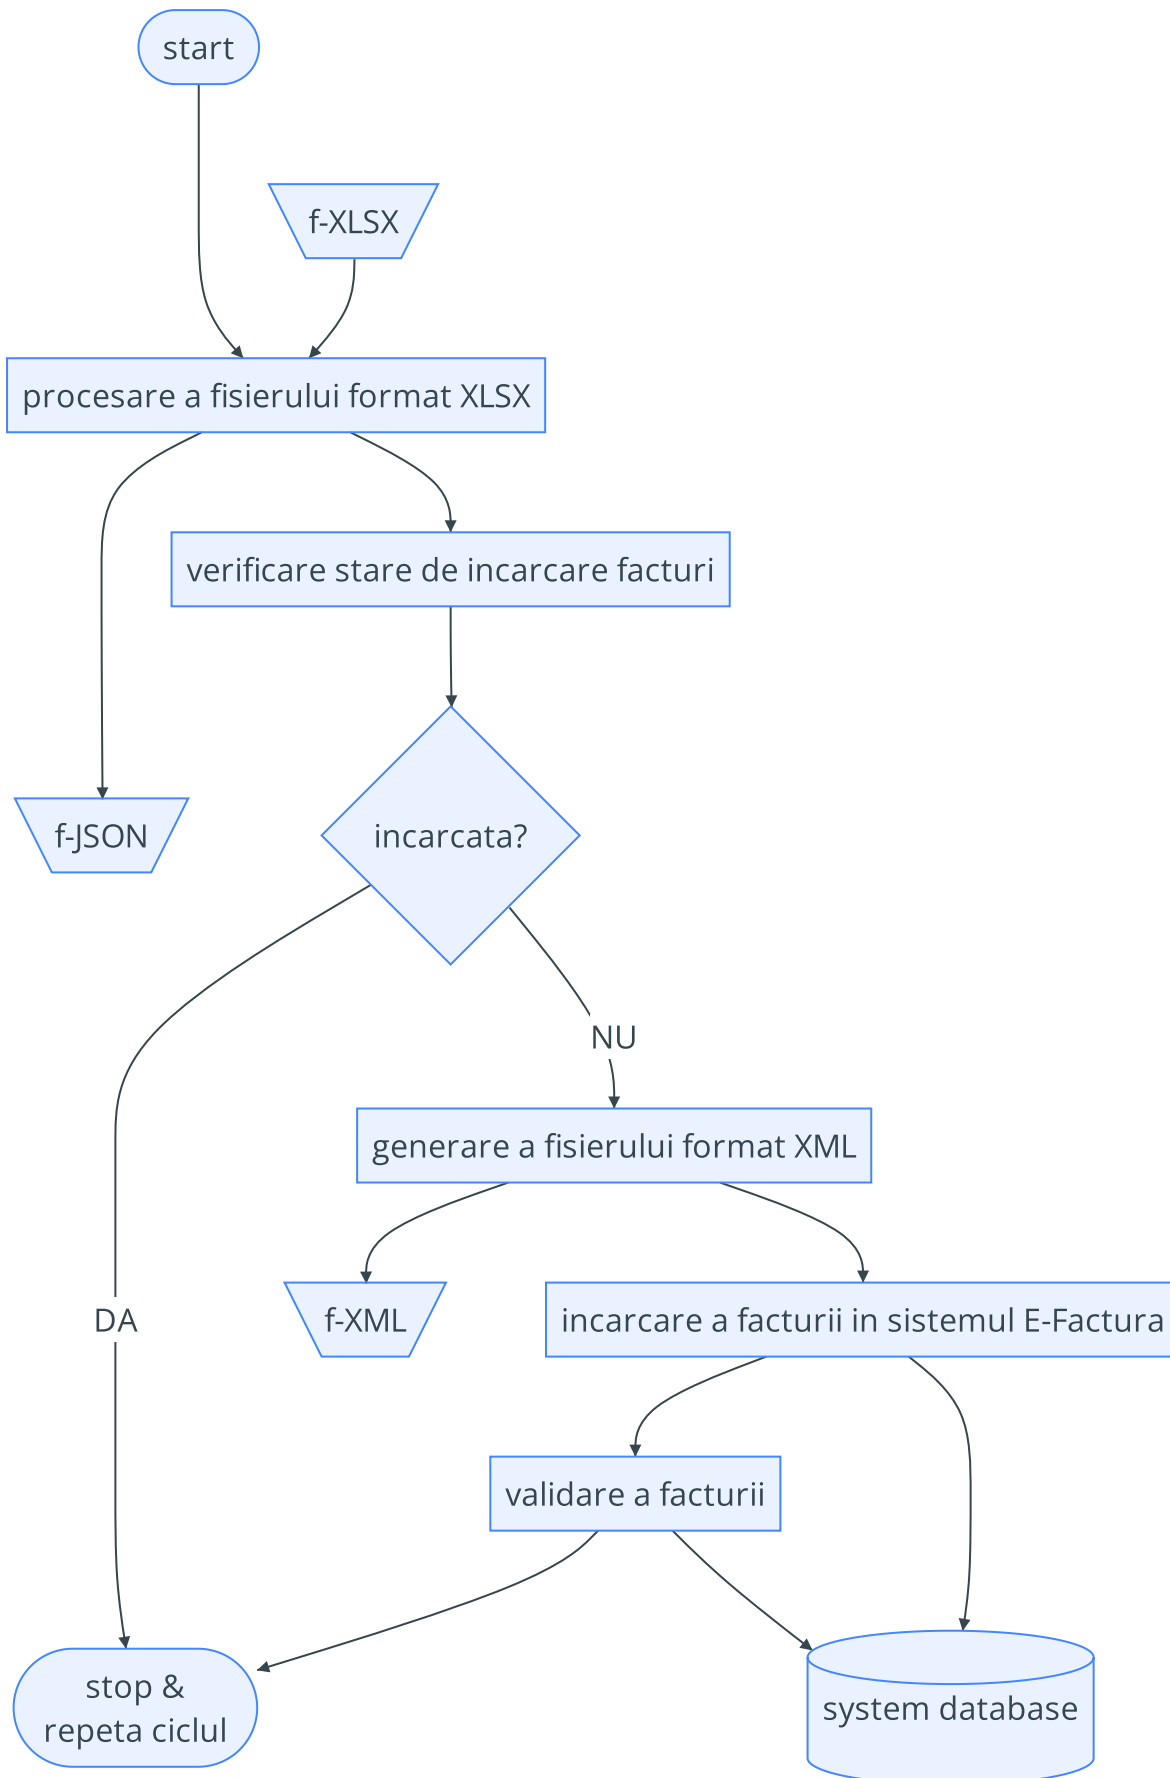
start

f-XLSX

procesare a fisierului format XLSX

verificare stare de incarcare facturi

f-JSON

incarcata?

NU

DA

generare a fisierului format XML

f-XML

incarcare a facturii in sistemul E-Factura

validare a facturii

stop & repeta ciclul

system database